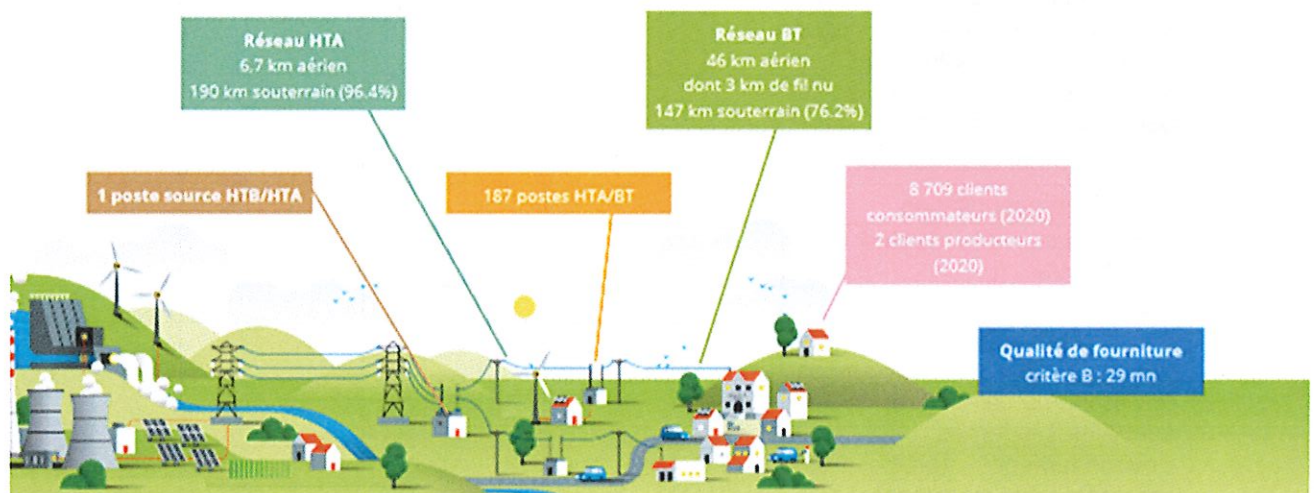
Réseau HTA
6,7 km aérien
190 km souterrain (96.4%)

Réseau BT
46 km aérien
dont 3 km de fil nu
147 km souterrain (76.2%)

1 poste source HTB/HTA

187 postes HTA/BT

8 709 clients consommateurs (2020)
2 clients producteurs (2020)

Qualité de fourniture
critère B : 29 mn